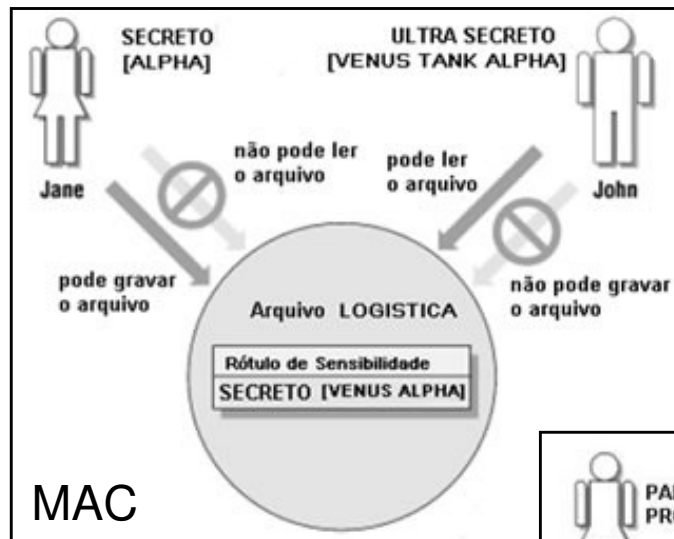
SECRETO
[ALPHA]

ULTRA SECRETO
[VENUS TANK ALPHA]

Jane

John

não pode ler
o arquivo

pode ler
o arquivo

pode gravar
o arquivo

não pode gravar
o arquivo

Arquivo LOGISTICA

Rótulo de Sensibilidade
SECRETO [VENUS ALPHA]

MAC

PA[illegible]
PR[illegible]